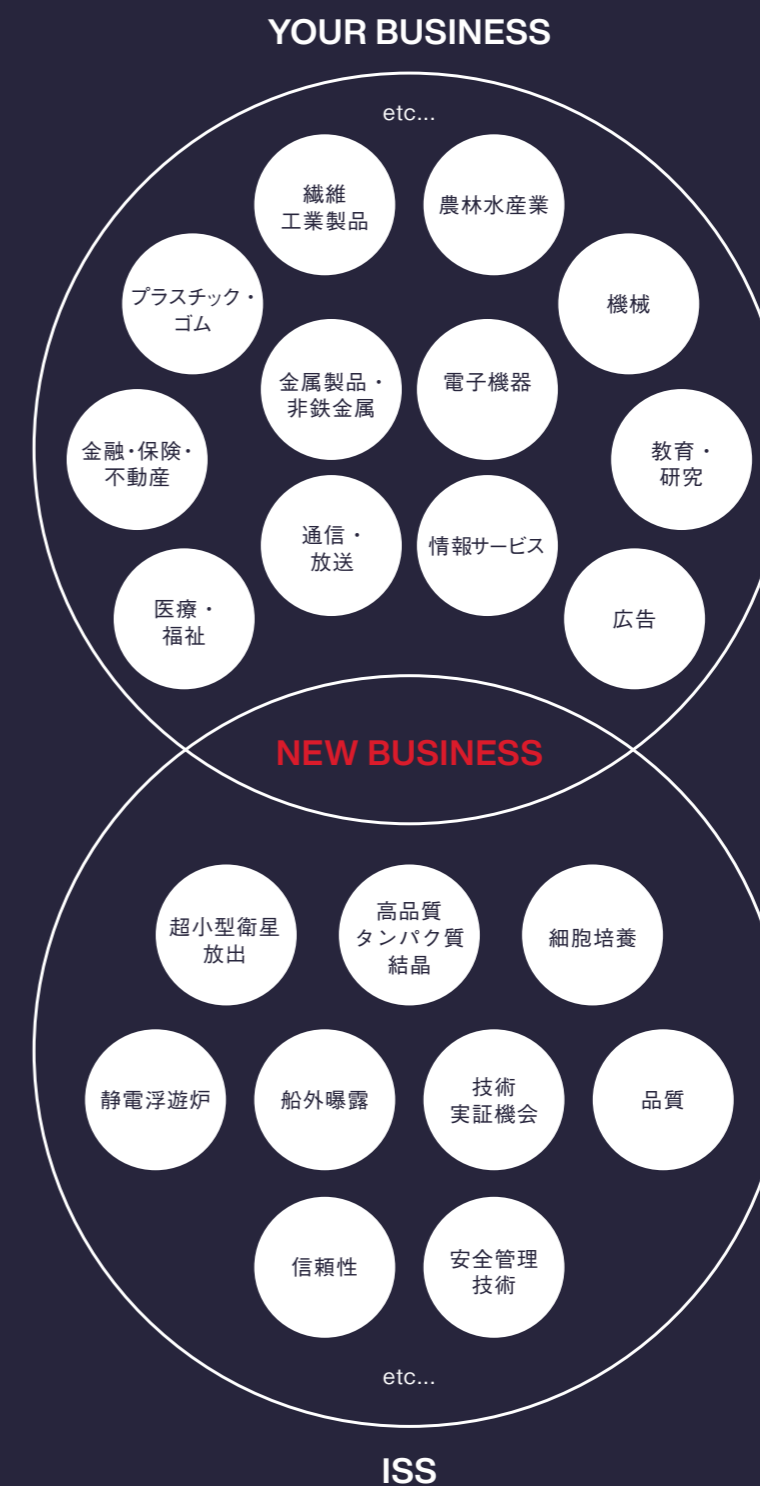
YOUR BUSINESS

etc...

繊維
工業製品

農林水産業

プラスチック・
ゴム

機械

金属製品・
非鉄金属

電子機器

金融・保険・
不動産

教育・
研究

通信・
放送

情報サービス

医療・
福祉

広告

NEW BUSINESS

超小型衛星
放出

高品質
タンパク質
結晶

細胞培養

静電浮遊炉

船外曝露

技術
実証機会

品質

信頼性

安全管理
技術

etc...

ISS